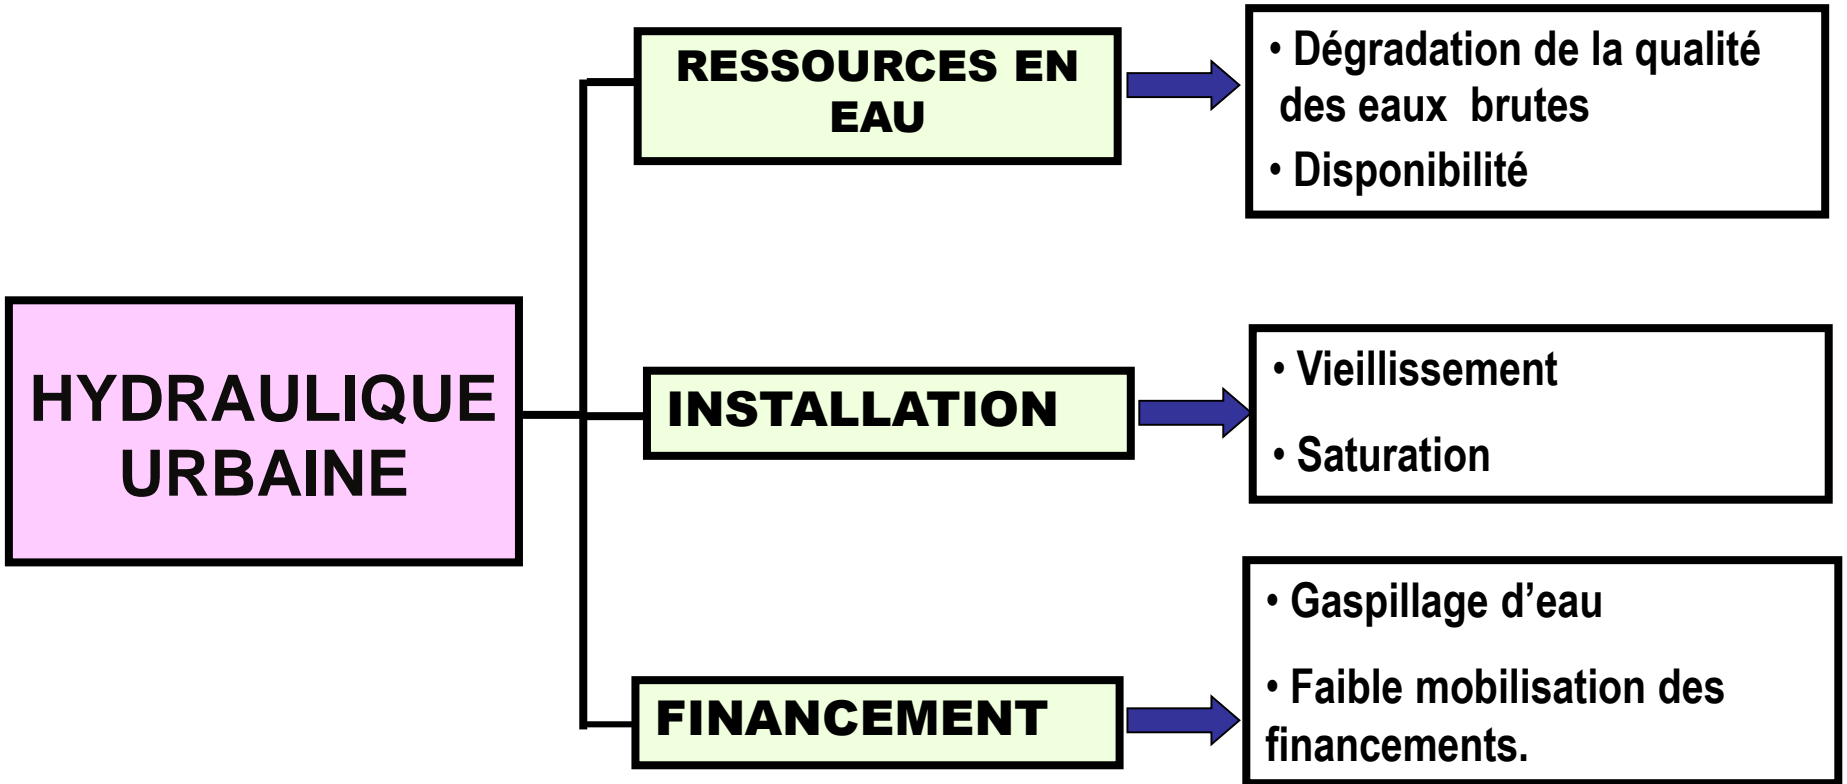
HYDRAULIQUE URBAINE

RESSOURCES EN EAU

• Dégradation de la qualité des eaux brutes
• Disponibilité

INSTALLATION

• Vieillissement
• Saturation

FINANCEMENT

• Gaspillage d'eau
• Faible mobilisation des financements.